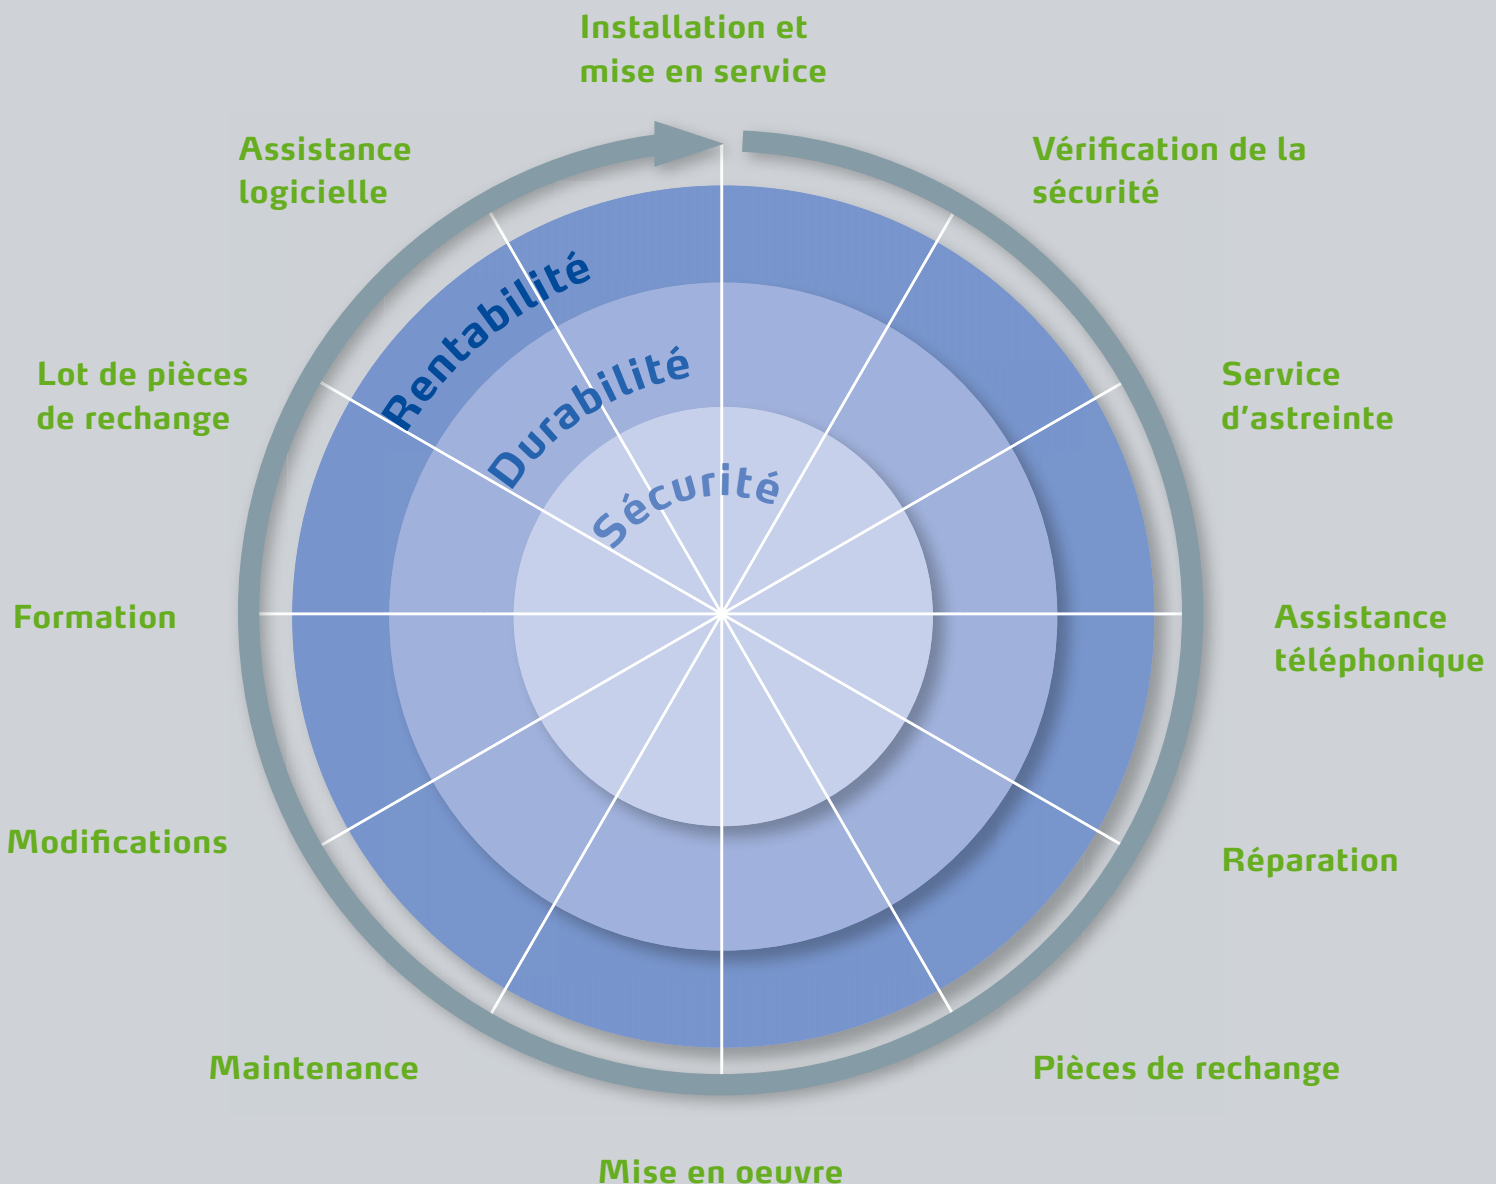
Installation et mise en service

Assistance logicielle

Vérification de la sécurité

Rentabilité

Durabilité

Sécurité

Lot de pièces de rechange

Service d'astreinte

Formation

Assistance téléphonique

Modifications

Réparation

Maintenance

Pièces de rechange

Mise en oeuvre